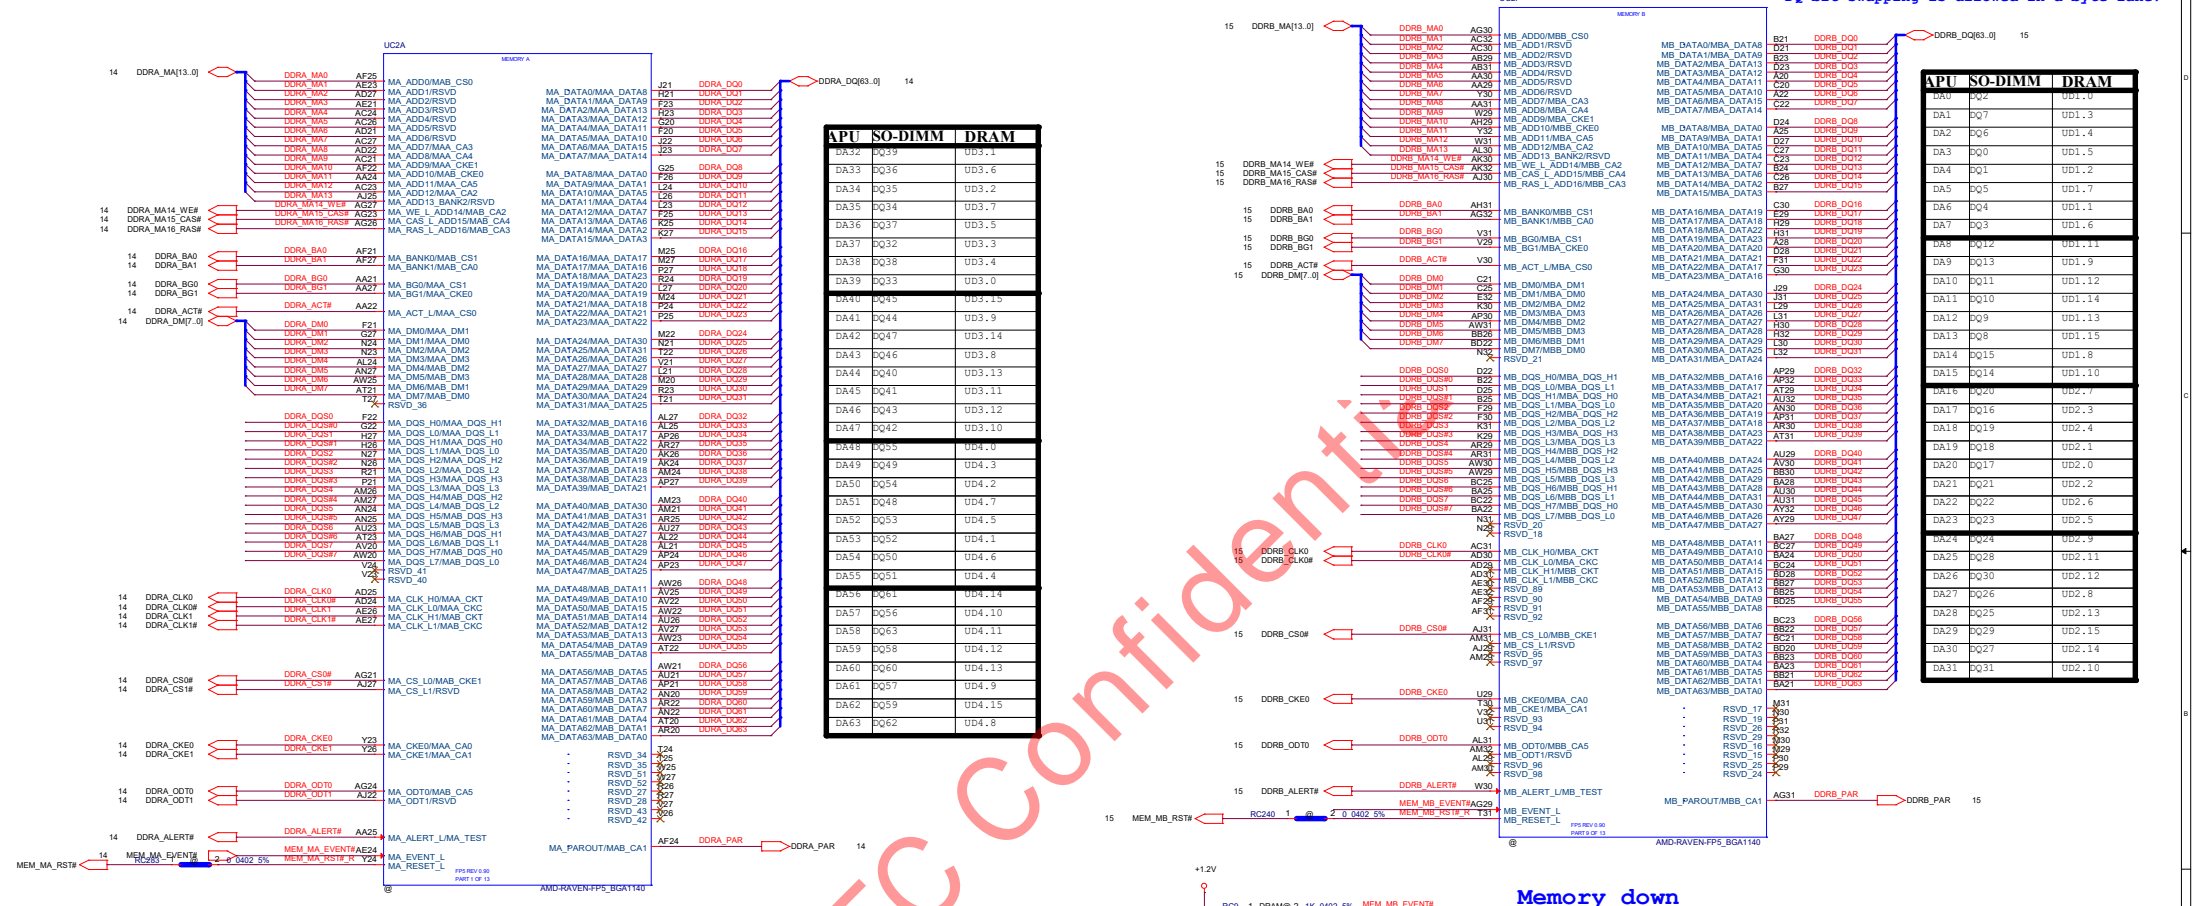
UC2A

MEMORY A

14 DDRA_MA[13..0]

DDRA_MA0 AF25 MA_ADD0/MAB_CS0
DDRA_MA1 AE23 MA_ADD1/RSVD
DDRA_MA2 AD27 MA_ADD2/RSVD
DDRA_MA3 AE21 MA_ADD3/RSVD
DDRA_MA4 AC24 MA_ADD4/RSVD
DDRA_MA5 AC26 MA_ADD5/RSVD
DDRA_MA6 AD21 MA_ADD6/RSVD
DDRA_MA7 AC27 MA_ADD7/MAA_CA3
DDRA_MA8 AD22 MA_ADD8/MAA_CA4
DDRA_MA9 AC21 MA_ADD9/MAA_CKE1
DDRA_MA10 AF22 MA_ADD10/MAB_CKE0
DDRA_MA11 AA24 MA_ADD11/MAA_CA5
DDRA_MA12 AC23 MA_ADD12/MAA_CA2
DDRA_MA13 AJ25 MA_ADD13_BANK2/RSVD

14 DDRA_MA14_WE# DDRA_MA14_WE# AG27 MA_WE_L_ADD14/MAB_CA2
14 DDRA_MA15_CAS# DDRA_MA15_CAS# AG23 MA_CAS_L_ADD15/MAB_CA4
14 DDRA_MA16_RAS# DDRA_MA16_RAS# AG26 MA_RAS_L_ADD16/MAB_CA3

14 DDRA_BA0 DDRA_BA0 AF21 MA_BANK0/MAB_CS1
14 DDRA_BA1 DDRA_BA1 AF27 MA_BANK1/MAB_CA0

14 DDRA_BG0 DDRA_BG0 AA21 MA_BG0/MAA_CS1
14 DDRA_BG1 DDRA_BG1 AA27 MA_BG1/MAA_CKE0

14 DDRA_ACT# DDRA_ACT# AA22 MA_ACT_L/MAA_CS0
14 DDRA_DM[7..0]

DDRA_DM0 F21 MA_DM0/MAA_DM1
DDRA_DM1 G27 MA_DM1/MAA_DM0
DDRA_DM2 N24 MA_DM2/MAA_DM2
DDRA_DM3 N23 MA_DM3/MAA_DM3
DDRA_DM4 AL24 MA_DM4/MAB_DM2
DDRA_DM5 AN27 MA_DM5/MAB_DM3
DDRA_DM6 AW25 MA_DM6/MAB_DM1
DDRA_DM7 AT21 MA_DM7/MAB_DM0
T27 RSVD_36

DDRA_DQS0 F22 MA_DQS_H0/MAA_DQS_H1
DDRA_DQS#0 G22 MA_DQS_L0/MAA_DQS_L1
DDRA_DQS1 H27 MA_DQS_H1/MAA_DQS_H0
DDRA_DQS#1 H26 MA_DQS_L1/MAA_DQS_L0
DDRA_DQS2 N27 MA_DQS_H2/MAA_DQS_H2
DDRA_DQS#2 N26 MA_DQS_L2/MAA_DQS_L2
DDRA_DQS3 R21 MA_DQS_H3/MAA_DQS_H3
DDRA_DQS#3 P21 MA_DQS_L3/MAA_DQS_L3
DDRA_DQS4 AM26 MA_DQS_H4/MAB_DQS_H2
DDRA_DQS#4 AM27 MA_DQS_L4/MAB_DQS_L2
DDRA_DQS5 AN24 MA_DQS_H5/MAB_DQS_H3
DDRA_DQS#5 AN25 MA_DQS_L5/MAB_DQS_L3
DDRA_DQS6 AU23 MA_DQS_H6/MAB_DQS_H1
DDRA_DQS#6 AT23 MA_DQS_L6/MAB_DQS_L1
DDRA_DQS7 AV20 MA_DQS_H7/MAB_DQS_H0
DDRA_DQS#7 AW20 MA_DQS_L7/MAB_DQS_L0
V24 RSVD_41
V23 RSVD_40

14 DDRA_CLK0 DDRA_CLK0 AD25 MA_CLK_H0/MAA_CKT
14 DDRA_CLK0# DDRA_CLK0# AD24 MA_CLK_L0/MAA_CKC
14 DDRA_CLK1 DDRA_CLK1 AE26 MA_CLK_H1/MAB_CKT
14 DDRA_CLK1# DDRA_CLK1# AE27 MA_CLK_L1/MAB_CKC

14 DDRA_CS0# DDRA_CS0# AG21 MA_CS_L0/MAB_CKE1
14 DDRA_CS1# DDRA_CS1# AJ27 MA_CS_L1/RSVD

14 DDRA_CKE0 DDRA_CKE0 Y23 MA_CKE0/MAA_CA0
14 DDRA_CKE1 DDRA_CKE1 Y26 MA_CKE1/MAA_CA1

14 DDRA_ODT0 DDRA_ODT0 AG24 MA_ODT0/MAB_CA5
14 DDRA_ODT1 DDRA_ODT1 AJ22 MA_ODT1/RSVD

14 DDRA_ALERT# DDRA_ALERT# AA25 MA_ALERT_L/MA_TEST

14 MEM_MA_EVENT# MEM_MA_EVENT# AE24 MA_EVENT_L
MEM_MA_RST# RC263 1 2 0 0402_5% MEM_MA_RST#_R Y24 MA_RESET_L

FP5 REV 0.90
PART 1 OF 13
AMD-RAVEN-FP5_BGA1140
@

MA_DATA0/MAA_DATA8 J21 DDRA_DQ0
MA_DATA1/MAA_DATA9 H21 DDRA_DQ1
MA_DATA2/MAA_DATA13 F23 DDRA_DQ2
MA_DATA3/MAA_DATA12 H23 DDRA_DQ3
MA_DATA4/MAA_DATA11 G20 DDRA_DQ4
MA_DATA5/MAA_DATA10 F20 DDRA_DQ5
MA_DATA6/MAA_DATA15 J22 DDRA_DQ6
MA_DATA7/MAA_DATA14 J23 DDRA_DQ7

MA_DATA8/MAA_DATA0 G25 DDRA_DQ8
MA_DATA9/MAA_DATA1 F26 DDRA_DQ9
MA_DATA10/MAA_DATA5 L24 DDRA_DQ10
MA_DATA11/MAA_DATA4 L26 DDRA_DQ11
MA_DATA12/MAA_DATA2 L23 DDRA_DQ12
MA_DATA13/MAA_DATA3 F25 DDRA_DQ13
MA_DATA14/MAA_DATA6 K25 DDRA_DQ14
MA_DATA15/MAA_DATA7 K27 DDRA_DQ15

MA_DATA16/MAA_DATA17 M25 DDRA_DQ16
MA_DATA17/MAA_DATA16 M27 DDRA_DQ17
MA_DATA18/MAA_DATA23 P27 DDRA_DQ18
MA_DATA19/MAA_DATA20 R24 DDRA_DQ19
MA_DATA20/MAA_DATA19 L27 DDRA_DQ20
MA_DATA21/MAA_DATA18 M24 DDRA_DQ21
MA_DATA22/MAA_DATA21 P24 DDRA_DQ22
MA_DATA23/MAA_DATA22 P25 DDRA_DQ23

MA_DATA24/MAA_DATA30 M22 DDRA_DQ24
MA_DATA25/MAA_DATA31 N21 DDRA_DQ25
MA_DATA26/MAA_DATA26 T22 DDRA_DQ26
MA_DATA27/MAA_DATA27 V21 DDRA_DQ27
MA_DATA28/MAA_DATA28 L21 DDRA_DQ28
MA_DATA29/MAA_DATA29 M20 DDRA_DQ29
MA_DATA30/MAA_DATA24 R23 DDRA_DQ30
MA_DATA31/MAA_DATA25 T21 DDRA_DQ31

MA_DATA32/MAB_DATA16 AL27 DDRA_DQ32
MA_DATA33/MAB_DATA17 AL25 DDRA_DQ33
MA_DATA34/MAB_DATA22 AP26 DDRA_DQ34
MA_DATA35/MAB_DATA20 AR27 DDRA_DQ35
MA_DATA36/MAB_DATA18 AK26 DDRA_DQ36
MA_DATA37/MAB_DATA19 AK24 DDRA_DQ37
MA_DATA38/MAB_DATA23 AM24 DDRA_DQ38
MA_DATA39/MAB_DATA21 AP27 DDRA_DQ39

MA_DATA40/MAB_DATA30 AM23 DDRA_DQ40
MA_DATA41/MAB_DATA31 AM21 DDRA_DQ41
MA_DATA42/MAB_DATA26 AR25 DDRA_DQ42
MA_DATA43/MAB_DATA27 AU27 DDRA_DQ43
MA_DATA44/MAB_DATA28 AL22 DDRA_DQ44
MA_DATA45/MAB_DATA29 AL21 DDRA_DQ45
MA_DATA46/MAB_DATA24 AP24 DDRA_DQ46
MA_DATA47/MAB_DATA25 AP23 DDRA_DQ47

MA_DATA48/MAB_DATA11 AW26 DDRA_DQ48
MA_DATA49/MAB_DATA10 AV25 DDRA_DQ49
MA_DATA50/MAB_DATA15 AV22 DDRA_DQ50
MA_DATA51/MAB_DATA14 AW22 DDRA_DQ51
MA_DATA52/MAB_DATA13 AU26 DDRA_DQ52
MA_DATA53/MAB_DATA12 AV27 DDRA_DQ53
MA_DATA54/MAB_DATA9 AW23 DDRA_DQ54
MA_DATA55/MAB_DATA8 AT22 DDRA_DQ55

MA_DATA56/MAB_DATA5 AW21 DDRA_DQ56
MA_DATA57/MAB_DATA6 AU21 DDRA_DQ57
MA_DATA58/MAB_DATA2 AP21 DDRA_DQ58
MA_DATA59/MAB_DATA3 AN20 DDRA_DQ59
MA_DATA60/MAB_DATA7 AR22 DDRA_DQ60
MA_DATA61/MAB_DATA4 AN22 DDRA_DQ61
MA_DATA62/MAB_DATA1 AT20 DDRA_DQ62
MA_DATA63/MAB_DATA0 AR20 DDRA_DQ63

RSVD_34 T24
RSVD_35 W25
RSVD_51 W27
RSVD_52 R26
RSVD_27 P27
RSVD_28 W27
RSVD_43 R27
RSVD_42 W26

MA_PAROUT/MAB_CA1 AF24 DDRA_PAR DDRA_PAR 14

DDRA_DQ[63..0] 14

| APU | SO-DIMM | DRAM |
|---|---|---|
| DA32 | DQ39 | UD3.1 |
| DA33 | DQ36 | UD3.6 |
| DA34 | DQ35 | UD3.2 |
| DA35 | DQ34 | UD3.7 |
| DA36 | DQ37 | UD3.5 |
| DA37 | DQ32 | UD3.3 |
| DA38 | DQ38 | UD3.4 |
| DA39 | DQ33 | UD3.0 |
| DA40 | DQ45 | UD3.15 |
| DA41 | DQ44 | UD3.9 |
| DA42 | DQ47 | UD3.14 |
| DA43 | DQ46 | UD3.8 |
| DA44 | DQ40 | UD3.13 |
| DA45 | DQ41 | UD3.11 |
| DA46 | DQ43 | UD3.12 |
| DA47 | DQ42 | UD3.10 |
| DA48 | DQ55 | UD4.0 |
| DA49 | DQ49 | UD4.3 |
| DA50 | DQ54 | UD4.2 |
| DA51 | DQ48 | UD4.7 |
| DA52 | DQ53 | UD4.5 |
| DA53 | DQ52 | UD4.1 |
| DA54 | DQ50 | UD4.6 |
| DA55 | DQ51 | UD4.4 |
| DA56 | DQ61 | UD4.14 |
| DA57 | DQ56 | UD4.10 |
| DA58 | DQ63 | UD4.11 |
| DA59 | DQ58 | UD4.12 |
| DA60 | DQ60 | UD4.13 |
| DA61 | DQ57 | UD4.9 |
| DA62 | DQ59 | UD4.15 |
| DA63 | DQ62 | UD4.8 |

MEMORY B

15 DDRB_MA[13..0]

DDRB_MA0 AG30 MB_ADD0/MBB_CS0
DDRB_MA1 AC32 MB_ADD1/RSVD
DDRB_MA2 AC30 MB_ADD2/RSVD
DDRB_MA3 AB29 MB_ADD3/RSVD
DDRB_MA4 AB31 MB_ADD4/RSVD
DDRB_MA5 AA30 MB_ADD5/RSVD
DDRB_MA6 AA29 MB_ADD6/RSVD
DDRB_MA7 Y30 MB_ADD7/MBA_CA3
DDRB_MA8 AA31 MB_ADD8/MBA_CA4
DDRB_MA9 W29 MB_ADD9/MBA_CKE1
DDRB_MA10 AH29 MB_ADD10/MBB_CKE0
DDRB_MA11 Y32 MB_ADD11/MBA_CA5
DDRB_MA12 W31 MB_ADD12/MBA_CA2
DDRB_MA13 AL30 MB_ADD13_BANK2/RSVD
15 DDRB_MA14_WE# DDRB_MA14_WE# AK30 MB_WE_L_ADD14/MBB_CA2
15 DDRB_MA15_CAS# DDRB_MA15_CAS# AK32 MB_CAS_L_ADD15/MBB_CA4
15 DDRB_MA16_RAS# DDRB_MA16_RAS# AJ30 MB_RAS_L_ADD16/MBB_CA3

15 DDRB_BA0 DDRB_BA0 AH31 MB_BANK0/MBB_CS1
15 DDRB_BA1 DDRB_BA1 AG32 MB_BANK1/MBB_CA0

15 DDRB_BG0 DDRB_BG0 V31 MB_BG0/MBA_CS1
15 DDRB_BG1 DDRB_BG1 V29 MB_BG1/MBA_CKE0

15 DDRB_ACT# DDRB_ACT# V30 MB_ACT_L/MBA_CS0
15 DDRB_DM[7..0]

DDRB_DM0 C21 MB_DM0/MBA_DM1
DDRB_DM1 C25 MB_DM1/MBA_DM0
DDRB_DM2 E32 MB_DM2/MBA_DM2
DDRB_DM3 K30 MB_DM3/MBA_DM3
DDRB_DM4 AP30 MB_DM4/MBB_DM2
DDRB_DM5 AW31 MB_DM5/MBB_DM3
DDRB_DM6 BB26 MB_DM6/MBB_DM1
DDRB_DM7 BD22 MB_DM7/MBB_DM0
N32 RSVD_21

DDRB_DQS0 D22 MB_DQS_H0/MBA_DQS_H1
DDRB_DQS#0 B22 MB_DQS_L0/MBA_DQS_L1
DDRB_DQS1 D25 MB_DQS_H1/MBA_DQS_H0
DDRB_DQS#1 B25 MB_DQS_L1/MBA_DQS_L0
DDRB_DQS2 F29 MB_DQS_H2/MBA_DQS_H2
DDRB_DQS#2 F30 MB_DQS_L2/MBA_DQS_L2
DDRB_DQS3 K31 MB_DQS_H3/MBA_DQS_H3
DDRB_DQS#3 K29 MB_DQS_L3/MBA_DQS_L3
DDRB_DQS4 AR29 MB_DQS_H4/MBB_DQS_H2
DDRB_DQS#4 AR31 MB_DQS_L4/MBB_DQS_L2
DDRB_DQS5 AW30 MB_DQS_H5/MBB_DQS_H3
DDRB_DQS#5 AW29 MB_DQS_L5/MBB_DQS_L3
DDRB_DQS6 BC25 MB_DQS_H6/MBB_DQS_H1
DDRB_DQS#6 BA25 MB_DQS_L6/MBB_DQS_L1
DDRB_DQS7 BC22 MB_DQS_H7/MBB_DQS_H0
DDRB_DQS#7 BA22 MB_DQS_L7/MBB_DQS_L0
N31 RSVD_20
N29 RSVD_18

15 DDRB_CLK0 DDRB_CLK0 AC31 MB_CLK_H0/MBA_CKT
15 DDRB_CLK0# DDRB_CLK0# AD30 MB_CLK_L0/MBA_CKC
AD29 MB_CLK_H1/MBB_CKT
AD31 MB_CLK_L1/MBB_CKC
AE30 RSVD_89
AE32 RSVD_90
AF29 RSVD_91
AF31 RSVD_92

15 DDRB_CS0# DDRB_CS0# AJ31 MB_CS_L0/MBB_CKE1
AM31 MB_CS_L1/RSVD
AJ29 RSVD_95
AM29 RSVD_97

15 DDRB_CKE0 DDRB_CKE0 U29 MB_CKE0/MBA_CA0
T30 MB_CKE1/MBA_CA1
V32 RSVD_93
U31 RSVD_94

15 DDRB_ODT0 DDRB_ODT0 AL31 MB_ODT0/MBB_CA5
AM32 MB_ODT1/RSVD
AL29 RSVD_96
AM30 RSVD_98

15 DDRB_ALERT# DDRB_ALERT# W30 MB_ALERT_L/MB_TEST

MEM_MB_EVENT# AG29 MB_EVENT_L
15 MEM_MB_RST# RC240 1 2 0 0402_5% MEM_MB_RST#_R T31 MB_RESET_L

FP5 REV 0.90
PART 8 OF 13
AMD-RAVEN-FP5_BGA1140
@

MB_DATA0/MBA_DATA8 B21 DDRB_DQ0
MB_DATA1/MBA_DATA9 D21 DDRB_DQ1
MB_DATA2/MBA_DATA13 B23 DDRB_DQ2
MB_DATA3/MBA_DATA12 D23 DDRB_DQ3
MB_DATA4/MBA_DATA11 A20 DDRB_DQ4
MB_DATA5/MBA_DATA10 C20 DDRB_DQ5
MB_DATA6/MBA_DATA15 A22 DDRB_DQ6
MB_DATA7/MBA_DATA14 C22 DDRB_DQ7

MB_DATA8/MBA_DATA0 D24 DDRB_DQ8
MB_DATA9/MBA_DATA1 A25 DDRB_DQ9
MB_DATA10/MBA_DATA5 D27 DDRB_DQ10
MB_DATA11/MBA_DATA4 C27 DDRB_DQ11
MB_DATA12/MBA_DATA2 C23 DDRB_DQ12
MB_DATA13/MBA_DATA3 B24 DDRB_DQ13
MB_DATA14/MBA_DATA6 C26 DDRB_DQ14
MB_DATA15/MBA_DATA7 B27 DDRB_DQ15

MB_DATA16/MBA_DATA19 C30 DDRB_DQ16
MB_DATA17/MBA_DATA16 E29 DDRB_DQ17
MB_DATA18/MBA_DATA23 H29 DDRB_DQ18
MB_DATA19/MBA_DATA22 H31 DDRB_DQ19
MB_DATA20/MBA_DATA17 A28 DDRB_DQ20
MB_DATA21/MBA_DATA18 D28 DDRB_DQ21
MB_DATA22/MBA_DATA21 F31 DDRB_DQ22
MB_DATA23/MBA_DATA20 G30 DDRB_DQ23

MB_DATA24/MBA_DATA30 J29 DDRB_DQ24
MB_DATA25/MBA_DATA31 J31 DDRB_DQ25
MB_DATA26/MBA_DATA26 L29 DDRB_DQ26
MB_DATA27/MBA_DATA27 L31 DDRB_DQ27
MB_DATA28/MBA_DATA28 H30 DDRB_DQ28
MB_DATA29/MBA_DATA29 H32 DDRB_DQ29
MB_DATA30/MBA_DATA25 L30 DDRB_DQ30
MB_DATA31/MBA_DATA24 L32 DDRB_DQ31

MB_DATA32/MBB_DATA16 AP29 DDRB_DQ32
MB_DATA33/MBB_DATA17 AP32 DDRB_DQ33
MB_DATA34/MBB_DATA22 AT29 DDRB_DQ34
MB_DATA35/MBB_DATA20 AU32 DDRB_DQ35
MB_DATA36/MBB_DATA19 AN30 DDRB_DQ36
MB_DATA37/MBB_DATA18 AP31 DDRB_DQ37
MB_DATA38/MBB_DATA23 AR30 DDRB_DQ38
MB_DATA39/MBB_DATA22 AT31 DDRB_DQ39

MB_DATA40/MBB_DATA24 AU29 DDRB_DQ40
MB_DATA41/MBB_DATA25 AV30 DDRB_DQ41
MB_DATA42/MBB_DATA29 BB30 DDRB_DQ42
MB_DATA43/MBB_DATA28 BA28 DDRB_DQ43
MB_DATA44/MBB_DATA31 AU30 DDRB_DQ44
MB_DATA45/MBB_DATA30 AU31 DDRB_DQ45
MB_DATA46/MBB_DATA26 AY32 DDRB_DQ46
MB_DATA47/MBB_DATA27 AY29 DDRB_DQ47

MB_DATA48/MBB_DATA11 BA27 DDRB_DQ48
MB_DATA49/MBB_DATA10 BC27 DDRB_DQ49
MB_DATA50/MBB_DATA14 BA24 DDRB_DQ50
MB_DATA51/MBB_DATA15 BC24 DDRB_DQ51
MB_DATA52/MBB_DATA12 BD28 DDRB_DQ52
MB_DATA53/MBB_DATA13 BB27 DDRB_DQ53
MB_DATA54/MBB_DATA9 BB25 DDRB_DQ54
MB_DATA55/MBB_DATA8 BD25 DDRB_DQ55

MB_DATA56/MBB_DATA6 BC23 DDRB_DQ56
MB_DATA57/MBB_DATA7 BB22 DDRB_DQ57
MB_DATA58/MBB_DATA2 BC21 DDRB_DQ58
MB_DATA59/MBB_DATA3 BD20 DDRB_DQ59
MB_DATA60/MBB_DATA4 BB23 DDRB_DQ60
MB_DATA61/MBB_DATA5 BA23 DDRB_DQ61
MB_DATA62/MBB_DATA1 BB21 DDRB_DQ62
MB_DATA63/MBB_DATA0 BA21 DDRB_DQ63

RSVD_17 M31
RSVD_19 N30
RSVD_26 P31
RSVD_29 R32
RSVD_16 M30
RSVD_15 M29
RSVD_25 P30
RSVD_24 P29

MB_PAROUT/MBB_CA1 AG31 DDRB_PAR DDRB_PAR 15

DDRB_DQ[63..0] 15

| APU | SO-DIMM | DRAM |
|---|---|---|
| DA0 | DQ2 | UD1.0 |
| DA1 | DQ7 | UD1.3 |
| DA2 | DQ6 | UD1.4 |
| DA3 | DQ0 | UD1.5 |
| DA4 | DQ1 | UD1.2 |
| DA5 | DQ5 | UD1.7 |
| DA6 | DQ4 | UD1.1 |
| DA7 | DQ3 | UD1.6 |
| DA8 | DQ12 | UD1.11 |
| DA9 | DQ13 | UD1.9 |
| DA10 | DQ11 | UD1.12 |
| DA11 | DQ10 | UD1.14 |
| DA12 | DQ9 | UD1.13 |
| DA13 | DQ8 | UD1.15 |
| DA14 | DQ15 | UD1.8 |
| DA15 | DQ14 | UD1.10 |
| DA16 | DQ20 | UD2.7 |
| DA17 | DQ16 | UD2.3 |
| DA18 | DQ19 | UD2.4 |
| DA19 | DQ18 | UD2.1 |
| DA20 | DQ17 | UD2.0 |
| DA21 | DQ21 | UD2.2 |
| DA22 | DQ22 | UD2.6 |
| DA23 | DQ23 | UD2.5 |
| DA24 | DQ24 | UD2.9 |
| DA25 | DQ28 | UD2.11 |
| DA26 | DQ30 | UD2.12 |
| DA27 | DQ26 | UD2.8 |
| DA28 | DQ25 | UD2.13 |
| DA29 | DQ29 | UD2.15 |
| DA30 | DQ27 | UD2.14 |
| DA31 | DQ31 | UD2.10 |

LC Confidential

+1.2V

Memory down

RC9 1 DRAM@ 2 1K_0402_5% MEM_MB_EVENT#